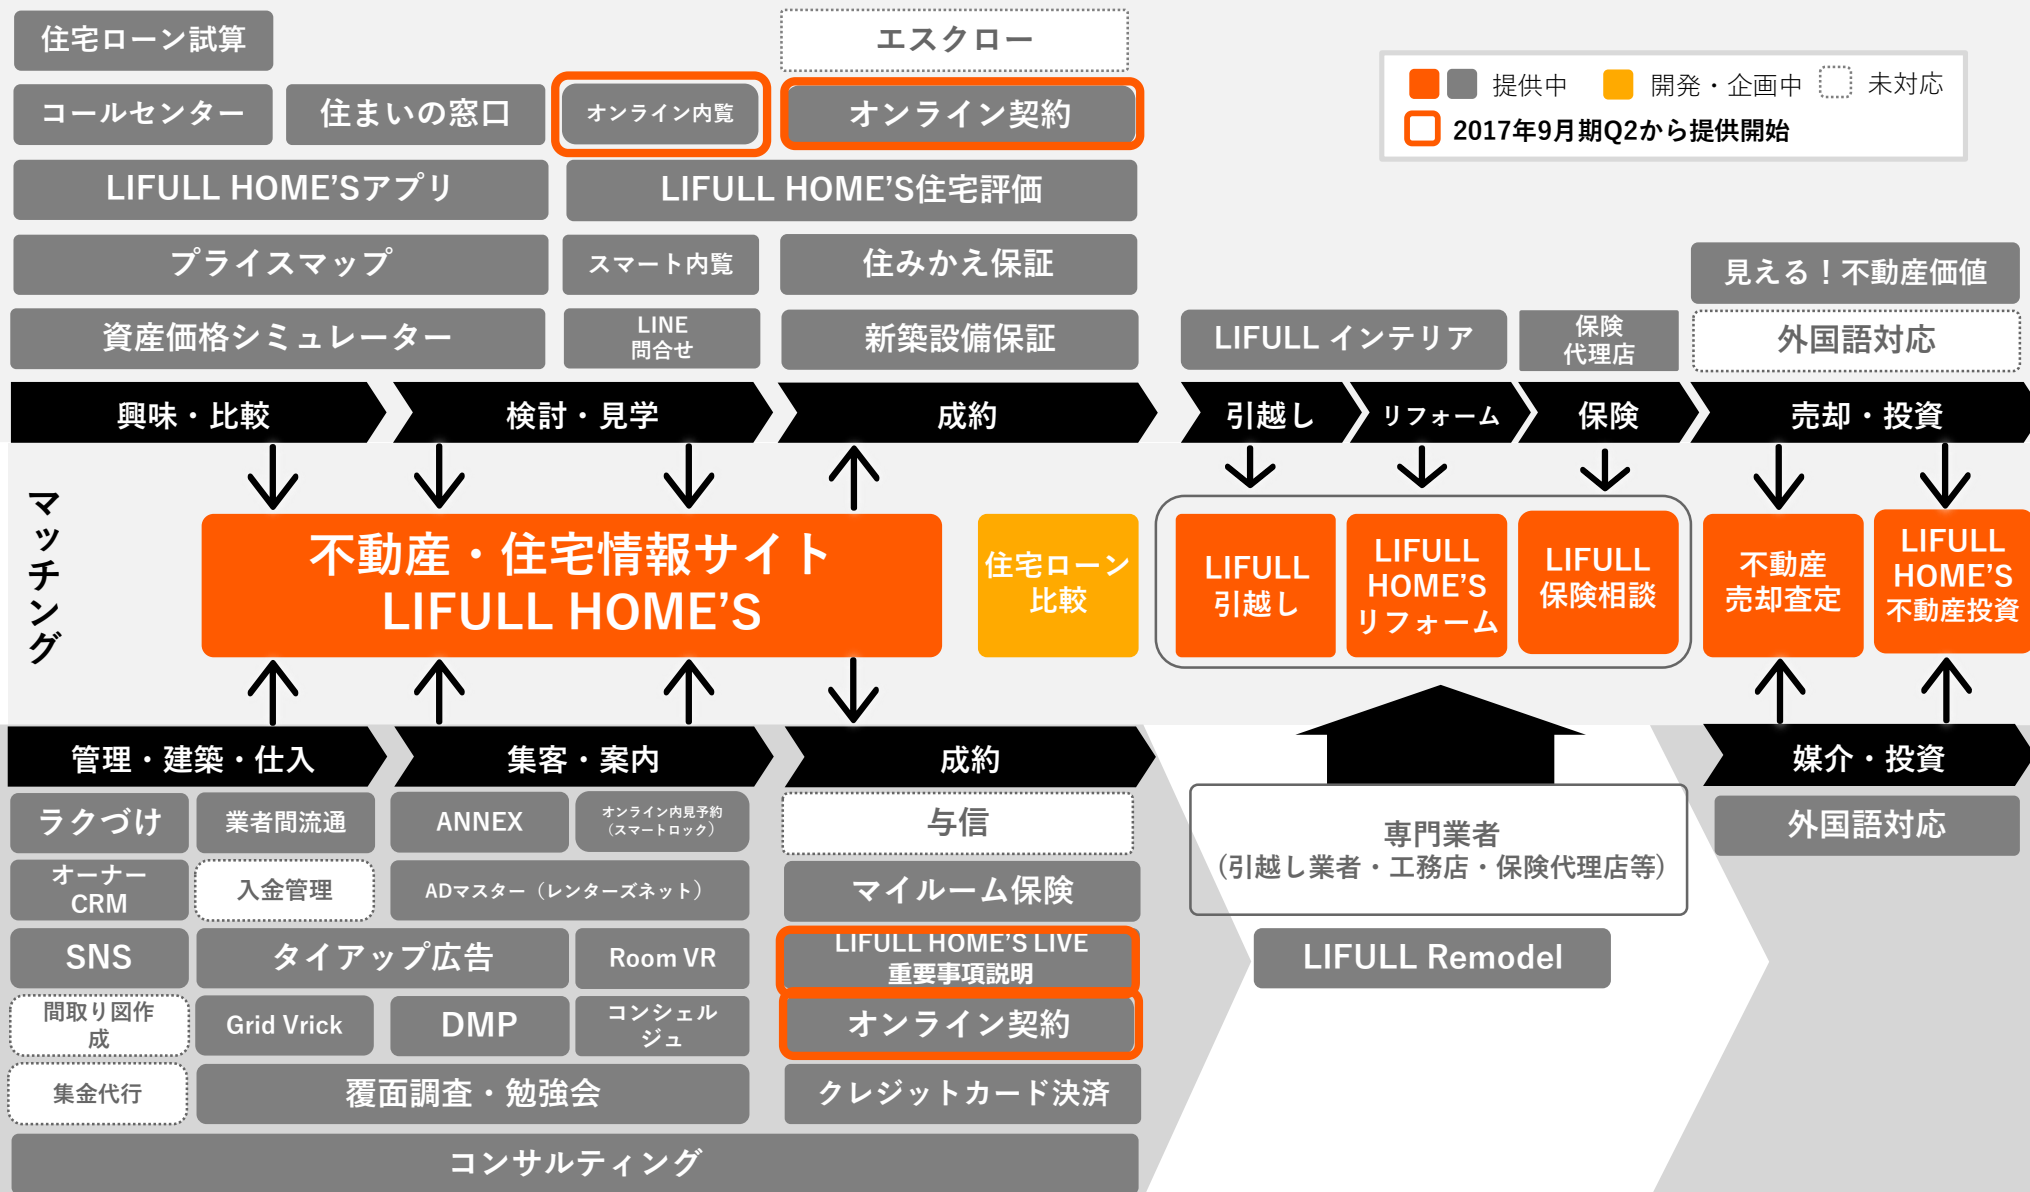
住宅ローン試算

エスクロー

提供中　開発・企画中　未対応
2017年9月期Q2から提供開始

コールセンター　住まいの窓口　オンライン内覧　オンライン契約

LIFULL HOME'Sアプリ　LIFULL HOME'S住宅評価

プライスマップ　スマート内覧　住みかえ保証

見える！不動産価値

資産価格シミュレーター　LINE 問合せ　新築設備保証　LIFULL インテリア　保険代理店　外国語対応

興味・比較　検討・見学　成約　引越し　リフォーム　保険　売却・投資

マッチング

不動産・住宅情報サイト LIFULL HOME'S

住宅ローン比較

LIFULL 引越し　LIFULL HOME'S リフォーム　LIFULL 保険相談　不動産売却査定　LIFULL HOME'S 不動産投資

管理・建築・仕入　集客・案内　成約　媒介・投資

ラクづけ　業者間流通　ANNEX　オンライン内見予約（スマートロック）　与信　外国語対応

専門業者（引越し業者・工務店・保険代理店等）

オーナーCRM　入金管理　ADマスター（レンターズネット）　マイルーム保険

SNS　タイアップ広告　Room VR　LIFULL HOME'S LIVE 重要事項説明　LIFULL Remodel

間取り図作成　Grid Vrick　DMP　コンシェルジュ　オンライン契約

集金代行　覆面調査・勉強会　クレジットカード決済

コンサルティング